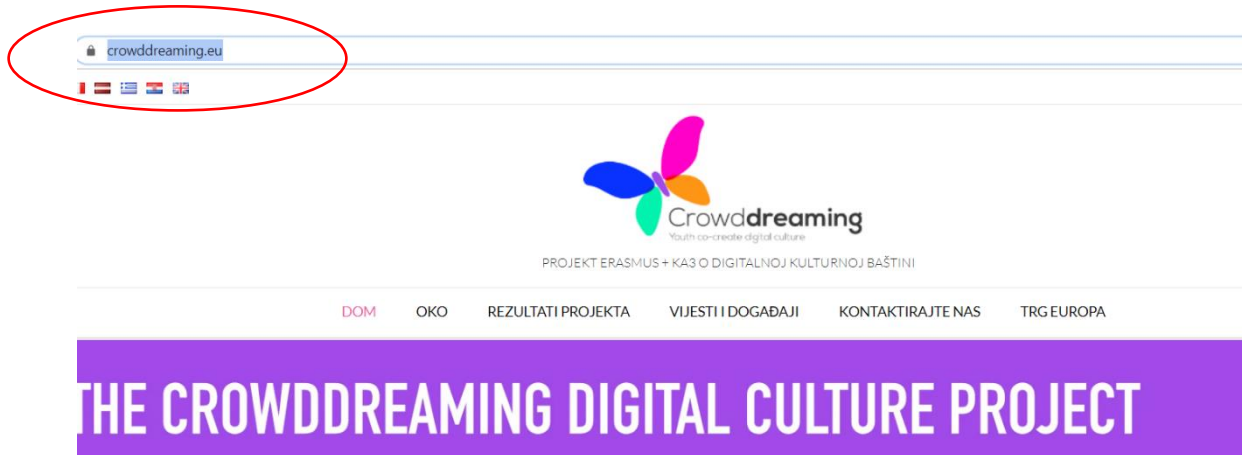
crowddreaming.eu

Crowddreaming
Youth co-create digital culture

PROJEKT ERASMUS + KA3 O DIGITALNOJ KULTURNOJ BAŠTINI

DOM OKO REZULTATI PROJEKTA VIJESTI I DOGAĐAJI KONTAKTIRAJTE NAS TRG EUROPA

THE CROWDDREAMING DIGITAL CULTURE PROJECT